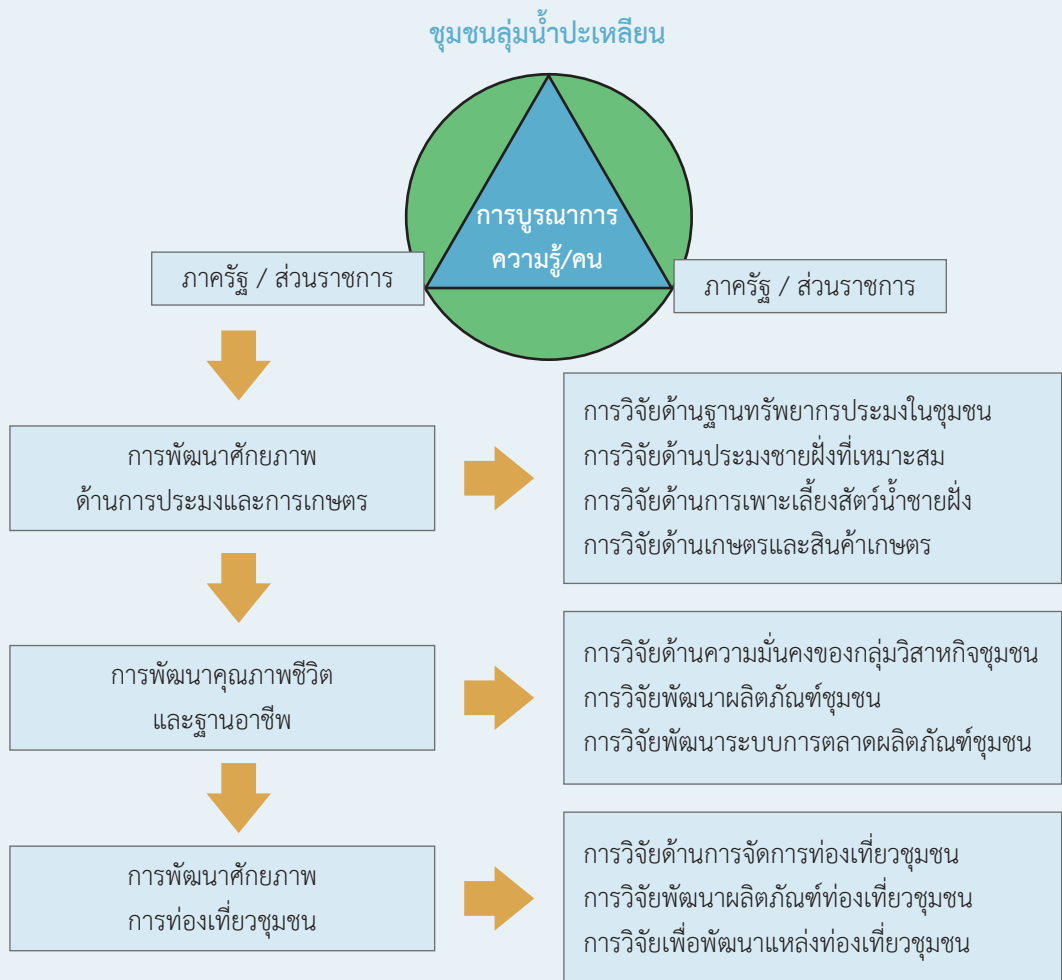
ชุมชนลุ่มน้ำปะเหลียน

การบูรณาการ
ความรู้/คน

ภาครัฐ / ส่วนราชการ

ภาครัฐ / ส่วนราชการ

การพัฒนาศักยภาพ
ด้านการประมงและการเกษตร

การวิจัยด้านฐานทรัพยากรประมงในชุมชน
การวิจัยด้านประมงชายฝั่งที่เหมาะสม
การวิจัยด้านการเพาะเลี้ยงสัตว์น้ำชายฝั่ง
การวิจัยด้านเกษตรและสินค้าเกษตร

การพัฒนาคุณภาพชีวิต
และฐานอาชีพ

การวิจัยด้านความมั่นคงของกลุ่มวิสาหกิจชุมชน
การวิจัยพัฒนาผลิตภัณฑ์ชุมชน
การวิจัยพัฒนาระบบการตลาดผลิตภัณฑ์ชุมชน

การพัฒนาศักยภาพ
การท่องเที่ยวชุมชน

การวิจัยด้านการจัดการท่องเที่ยวชุมชน
การวิจัยพัฒนาผลิตภัณฑ์ท่องเที่ยวชุมชน
การวิจัยเพื่อพัฒนาแหล่งท่องเที่ยวชุมชน